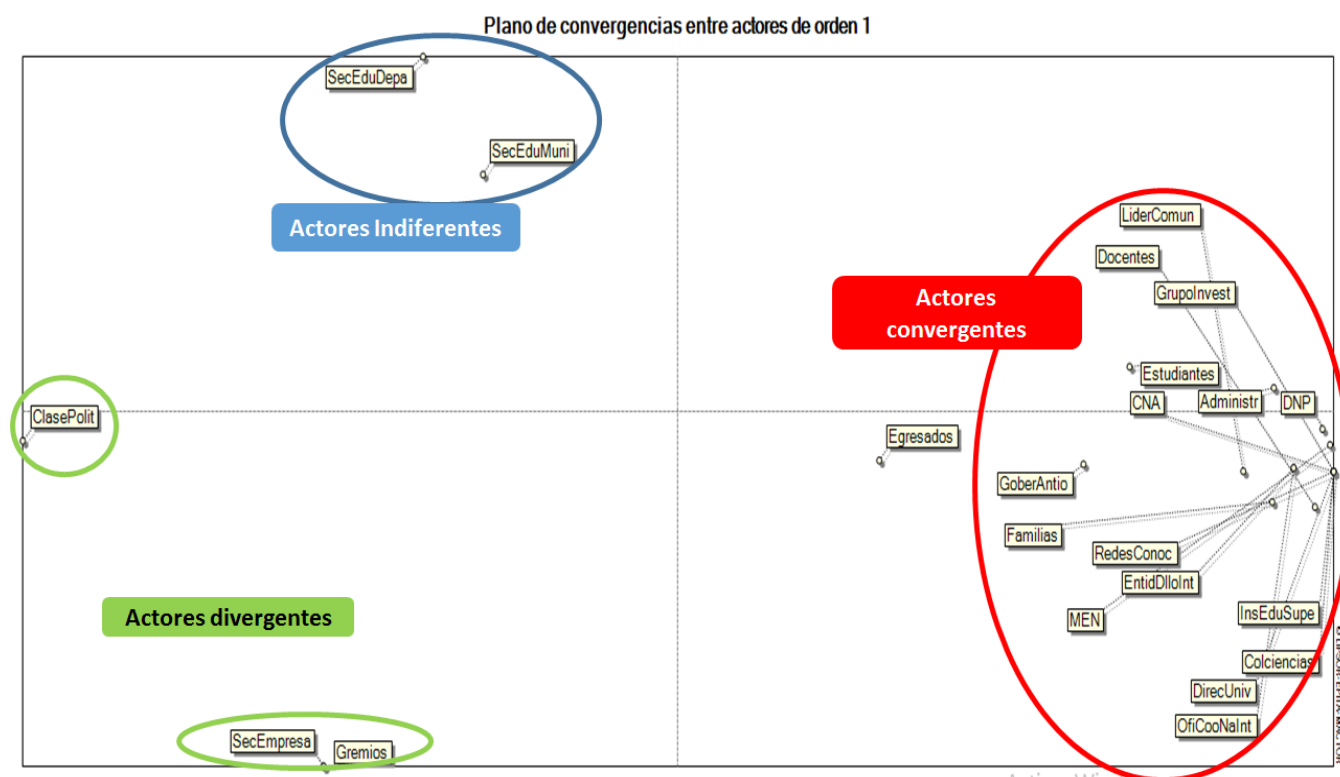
Plano de convergencias entre actores de orden 1

SecEduDepa

SecEduMuni

Actores Indiferentes

LiderComun

Docentes

GrupoInvest

Actores convergentes

Estudiantes

CNA

Administr

DNP

ClasePolit

Egresados

GoberAntio

Familias

RedesConoc

EntidDlloInt

MEN

InsEduSupe

Actores divergentes

Colciencias

DirecUniv

OfiCooNaInt

SecEmpresa

Gremios

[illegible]